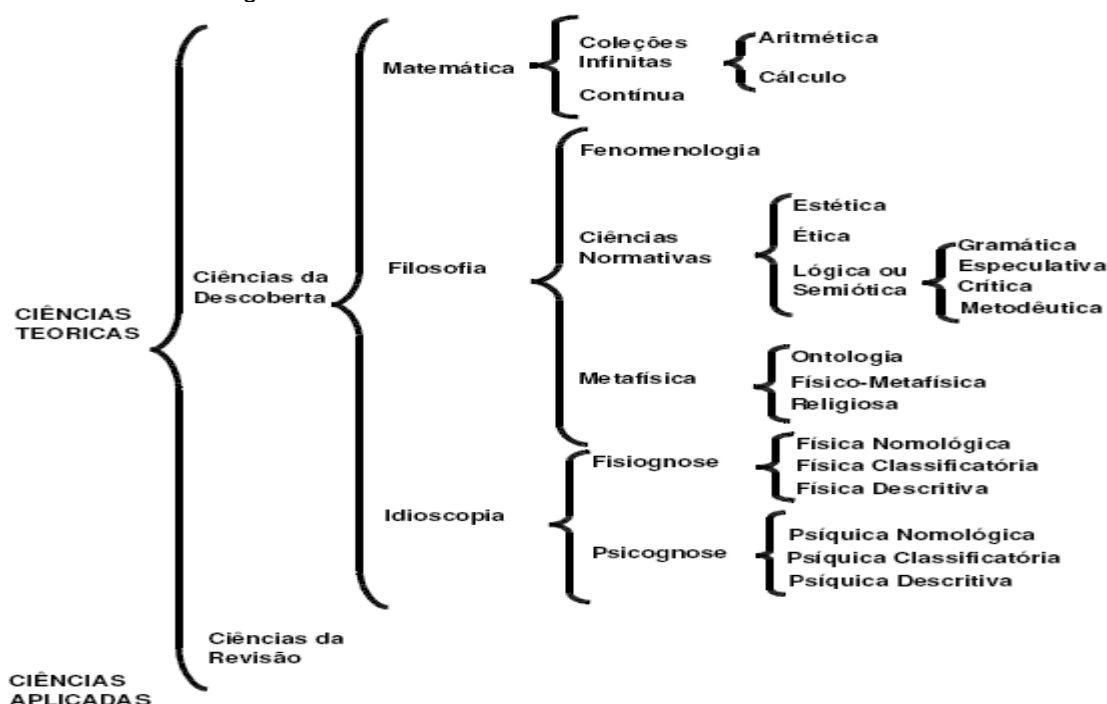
CIÊNCIAS TEORICAS

Ciências da Descoberta

Matemática

Coleções Infinitas

Aritmética

Cálculo

Contínua

Filosofia

Fenomenologia

Ciências Normativas

Estética

Ética

Lógica ou Semiótica

Gramática Especulativa

Crítica

Metodêutica

Metafísica

Ontologia

Físico-Metafísica

Religiosa

Idioscopia

Fisiognose

Física Nomológica

Física Classificatória

Física Descritiva

Psicognose

Psíquica Nomológica

Psíquica Classificatória

Psíquica Descritiva

Ciências da Revisão

CIÊNCIAS APLICADAS